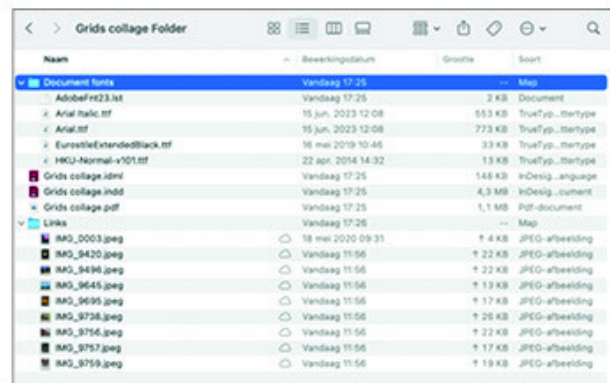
Grids collage Folder

| Naam | Bewerkingsdatum | Grootte | Soort |
|---|---|---|---|
| Document fonts | Vandaag 17:25 | -- | Map |
| AdobeFnt23.lst | Vandaag 17:25 | 2 KB | Document |
| Arial Italic.ttf | 15 jun. 2023 12:08 | 553 KB | TrueTyp...ttertype |
| Arial.ttf | 15 jun. 2023 12:08 | 773 KB | TrueTyp...ttertype |
| EurostileExtendedBlack.ttf | 16 mei 2019 10:46 | 33 KB | TrueTyp...ttertype |
| HKU-Normal-v101.ttf | 22 apr. 2014 14:32 | 13 KB | TrueTyp...ttertype |
| Grids collage.idml | Vandaag 17:25 | 148 KB | InDesig...anguage |
| Grids collage.indd | Vandaag 17:25 | 4,3 MB | InDesig...cument |
| Grids collage.pdf | Vandaag 17:25 | 1,1 MB | Pdf-document |
| Links | Vandaag 17:26 | -- | Map |
| IMG_0003.jpeg | 18 mei 2020 09:31 | 4 KB | JPEG-afbeelding |
| IMG_9420.jpeg | Vandaag 11:56 | 22 KB | JPEG-afbeelding |
| IMG_9496.jpeg | Vandaag 11:56 | 22 KB | JPEG-afbeelding |
| IMG_9645.jpeg | Vandaag 11:56 | 13 KB | JPEG-afbeelding |
| IMG_9695.jpeg | Vandaag 11:56 | 17 KB | JPEG-afbeelding |
| IMG_9736.jpeg | Vandaag 11:56 | 26 KB | JPEG-afbeelding |
| IMG_9756.jpeg | Vandaag 11:56 | 22 KB | JPEG-afbeelding |
| IMG_9757.jpeg | Vandaag 11:56 | 17 KB | JPEG-afbeelding |
| IMG_9759.jpeg | Vandaag 11:56 | 19 KB | JPEG-afbeelding |